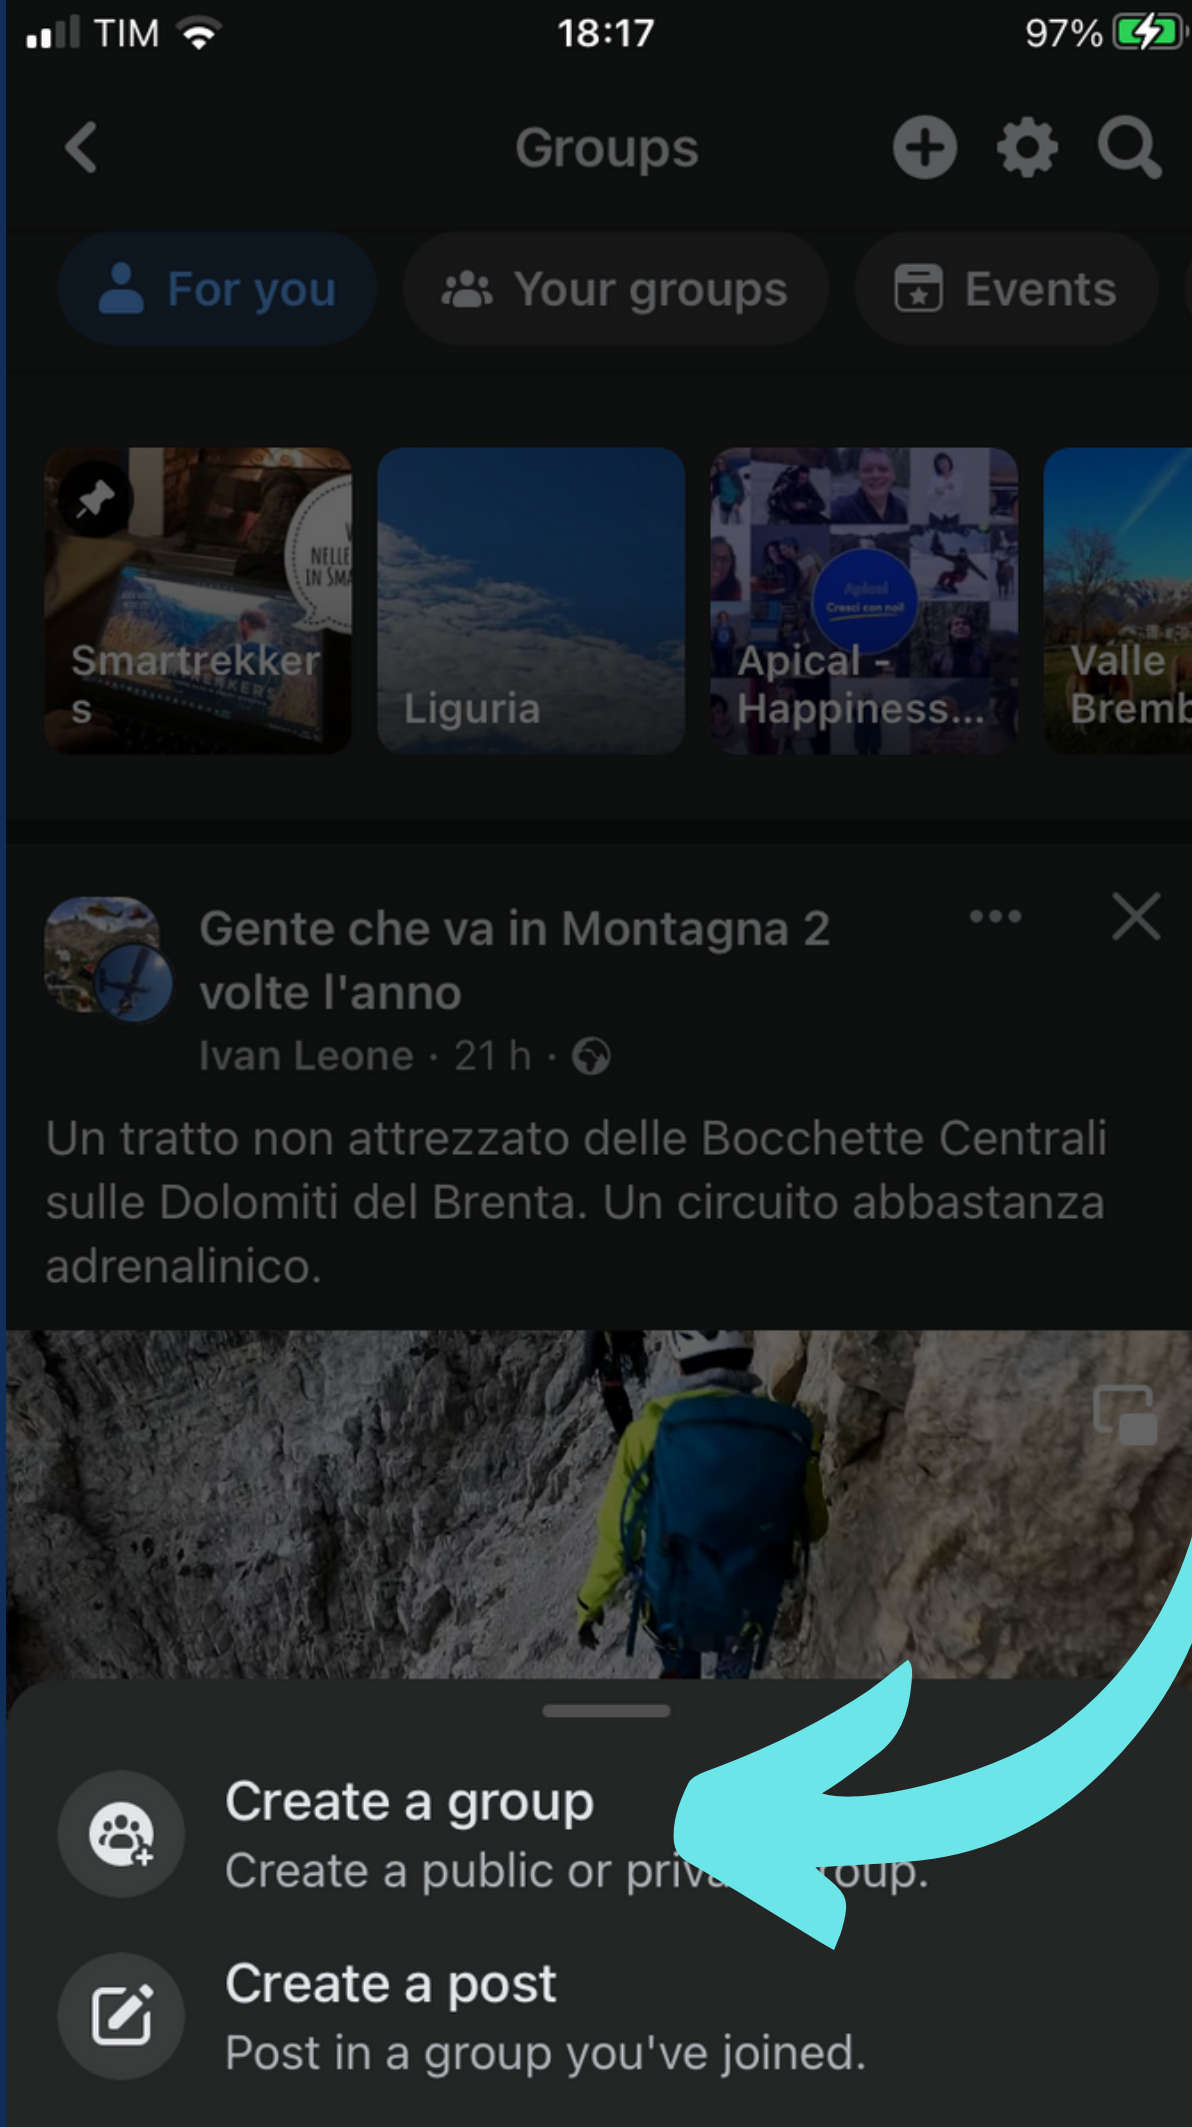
TIM 18:17 97%

Groups

For you
Your groups
Events

Smartrekkers
Liguria
Apical - Happiness...
Valle Bremb

Gente che va in Montagna 2 volte l'anno
Ivan Leone · 21 h ·

Un tratto non attrezzato delle Bocchette Centrali sulle Dolomiti del Brenta. Un circuito abbastanza adrenalinico.

Create a group
Create a public or priv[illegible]oup.

Create a post
Post in a group you've joined.